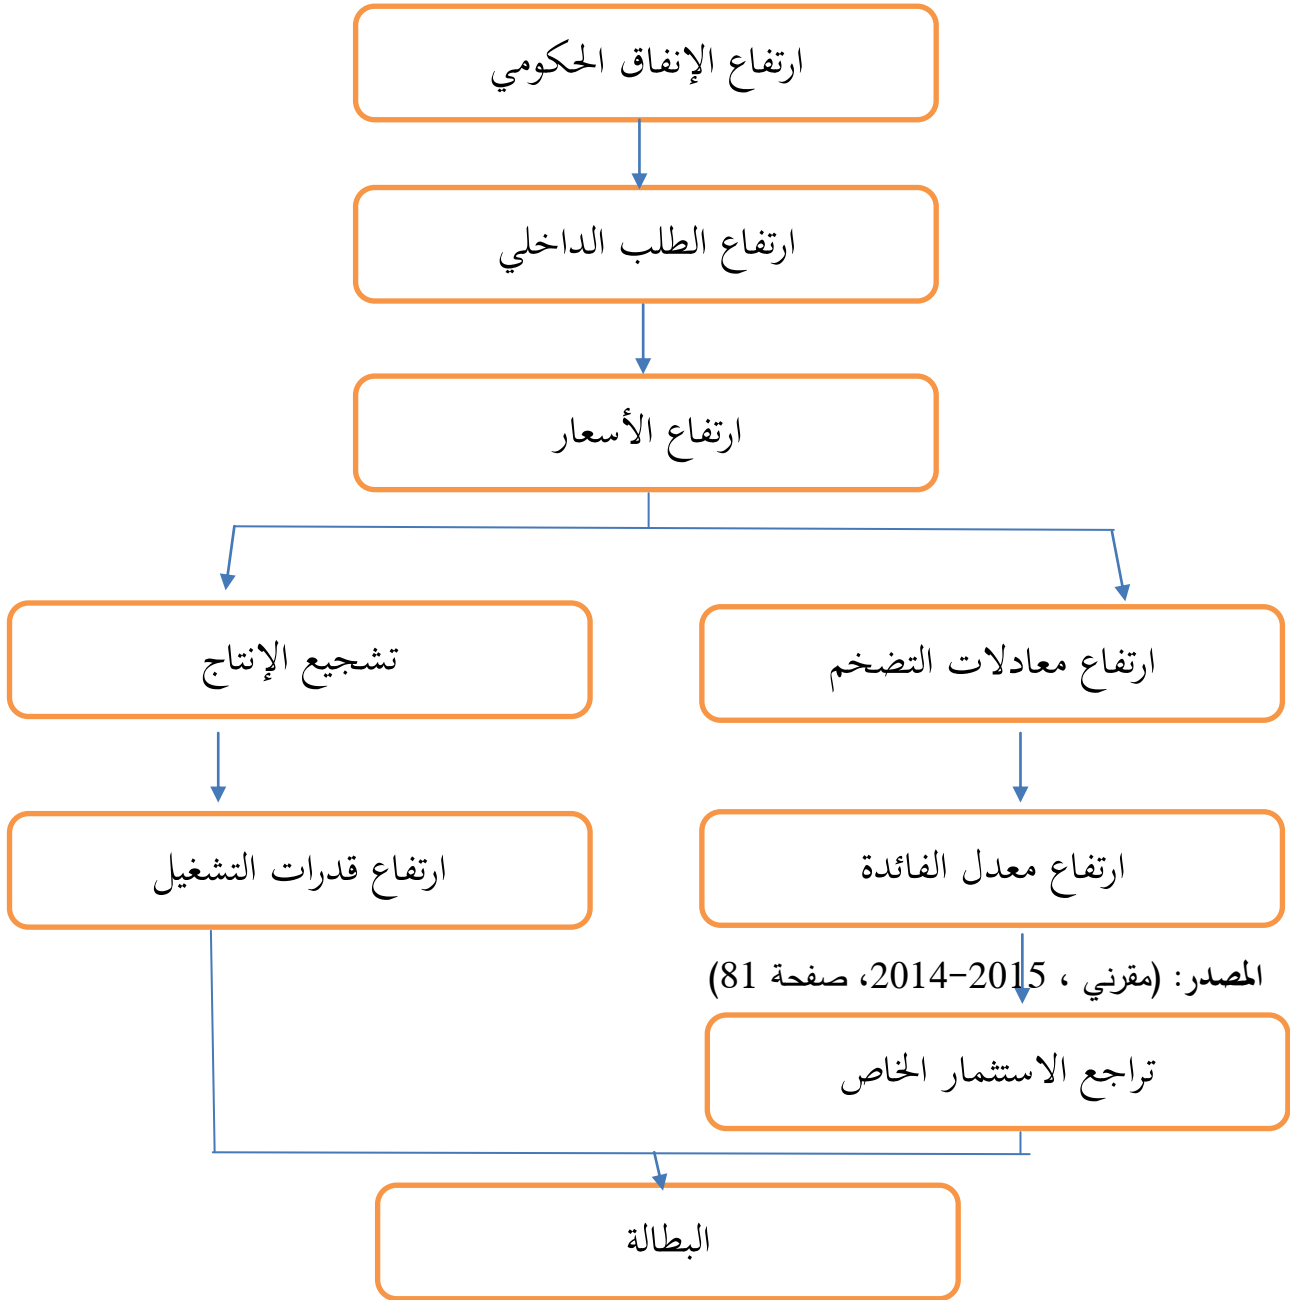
ارتفاع الإنفاق الحكومي

ارتفاع الطلب الداخلي

ارتفاع الأسعار

ارتفاع معادلات التضخم

تشجيع الإنتاج

ارتفاع معدل الفائدة

ارتفاع قدرات التشغيل

المصدر: (مقرني ، 2014-2015، صفحة 81)

تراجع الاستثمار الخاص

البطالة